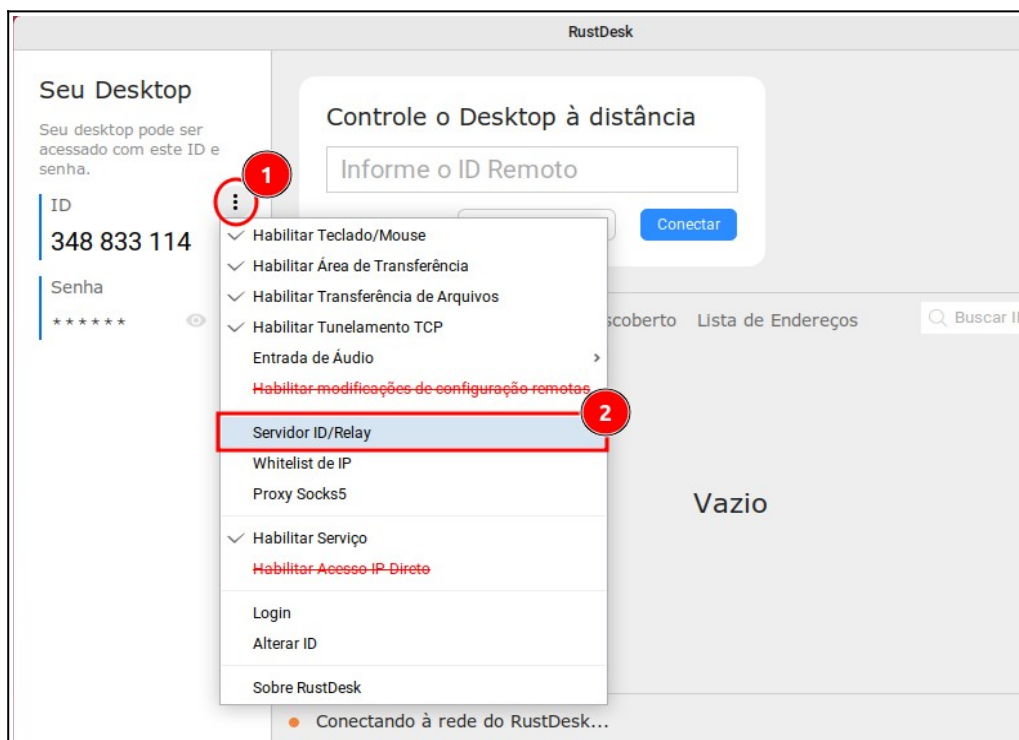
RustDesk

Seu Desktop

Seu desktop pode ser acessado com este ID e senha.

ID

1

348 833 114

Senha

******

Controle o Desktop à distância

Informe o ID Remoto

Conectar

Habilitar Teclado/Mouse
Habilitar Área de Transferência
Habilitar Transferência de Arquivos
Habilitar Tunelamento TCP
Entrada de Áudio
Habilitar modificações de configuração remotas

2

Servidor ID/Relay
Whitelist de IP
Proxy Socks5

Habilitar Serviço
Habilitar Acesso IP Direto

Login
Alterar ID

Sobre RustDesk

scoberto Lista de Endereços

Buscar II

Vazio

Conectando à rede do RustDesk...